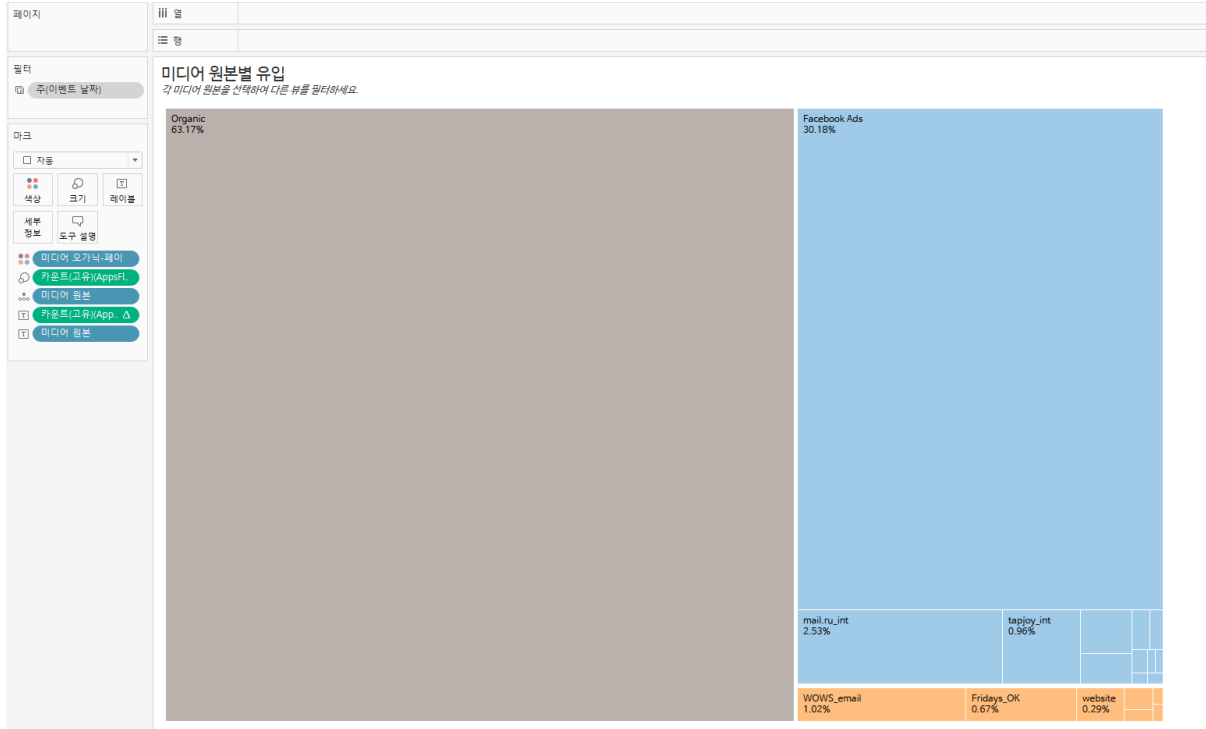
페이지

iii 열

☰ 행

필터

주(이벤트 날짜)

마크

자동

색상

크기

레이블

세부 정보

도구 설명

미디어 오가닉-페이

카운트(고유)(AppsFl..

미디어 원본

카운트(고유)(App.. Δ

미디어 원본

미디어 원본별 유입

각 미디어 원본을 선택하여 다른 뷰를 필터하세요.

Organic
63.17%

Facebook Ads
30.18%

mail.ru_int
2.53%

tapjoy_int
0.96%

WOWS_email
1.02%

Fridays_OK
0.67%

website
0.29%